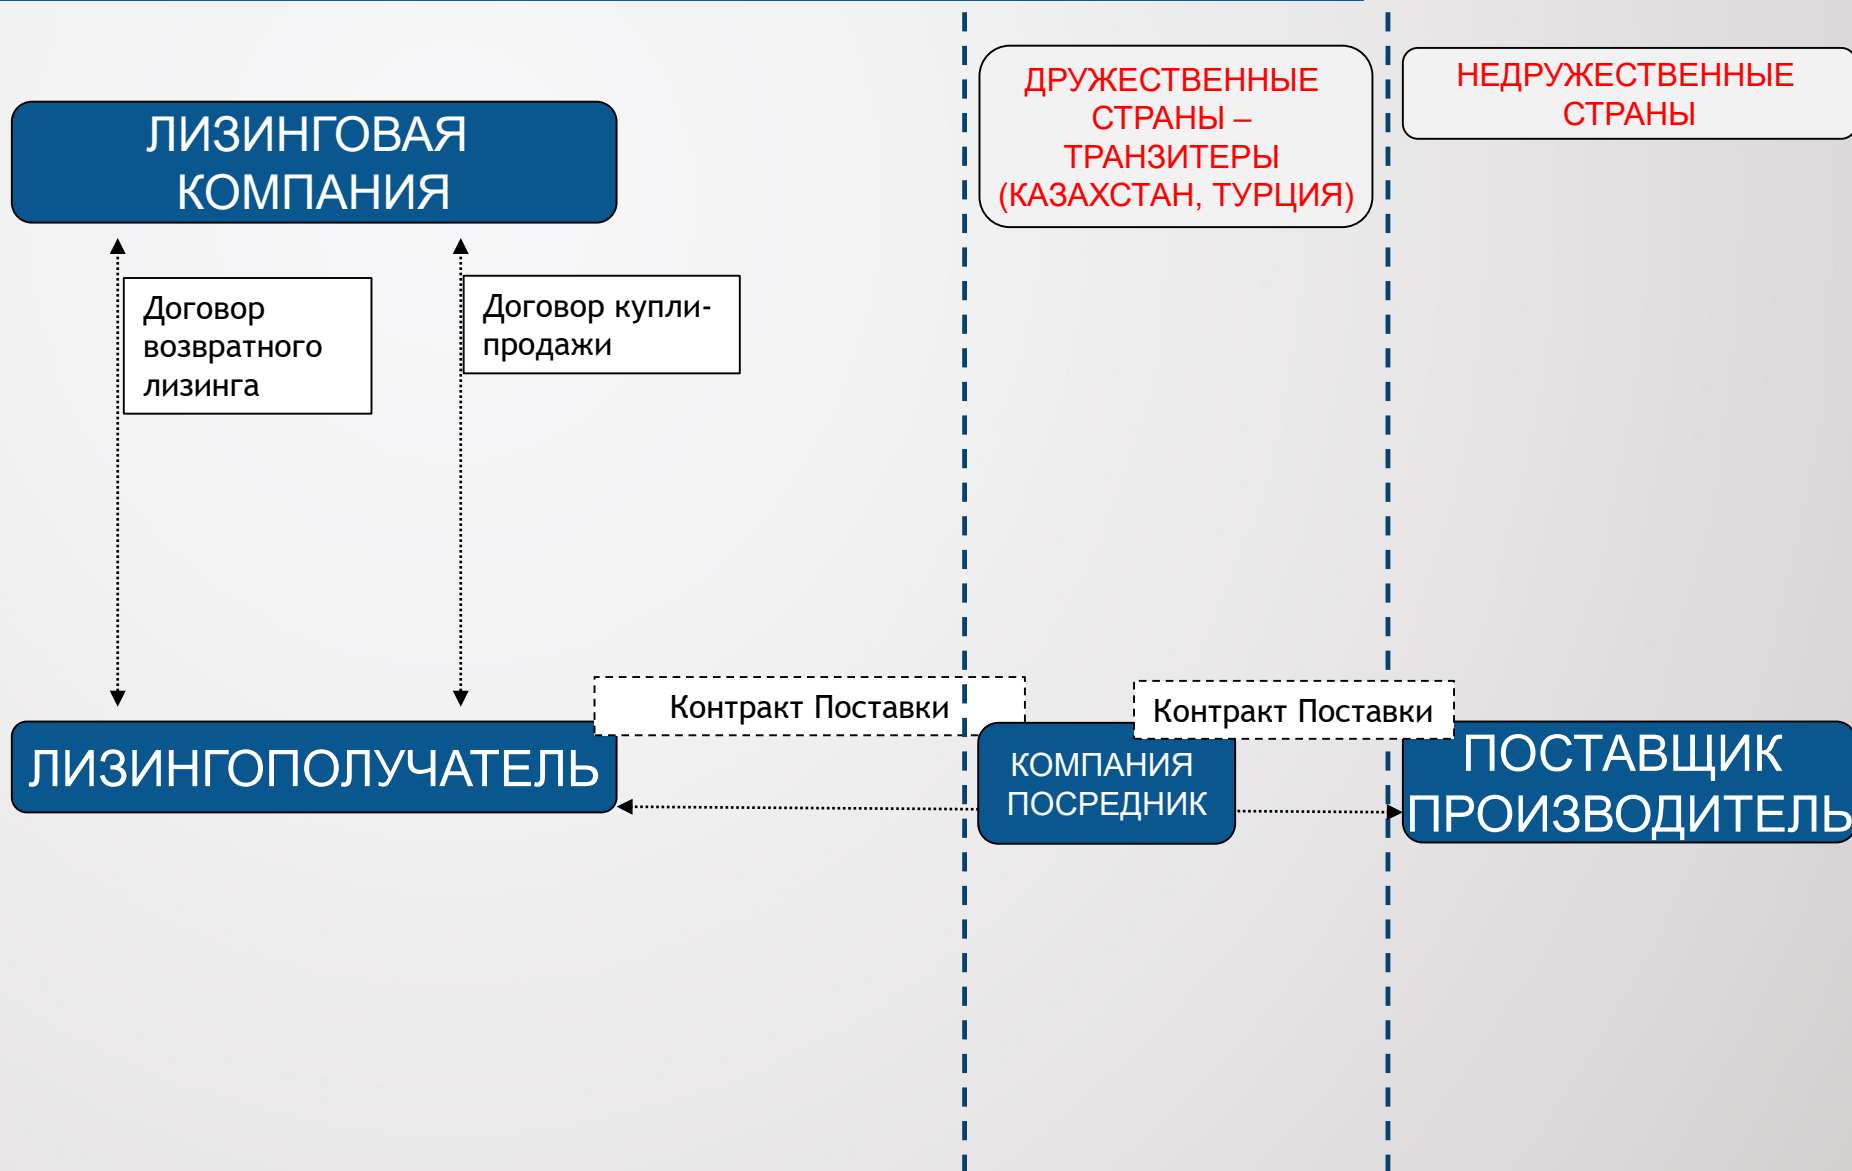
ДРУЖЕСТВЕННЫЕ СТРАНЫ – ТРАНЗИТЕРЫ (КАЗАХСТАН, ТУРЦИЯ)

НЕДРУЖЕСТВЕННЫЕ СТРАНЫ

ЛИЗИНГОВАЯ КОМПАНИЯ

Договор возвратного лизинга

Договор купли-продажи

Контракт Поставки

Контракт Поставки

ЛИЗИНГОПОЛУЧАТЕЛЬ

КОМПАНИЯ ПОСРЕДНИК

ПОСТАВЩИК ПРОИЗВОДИТЕЛЬ